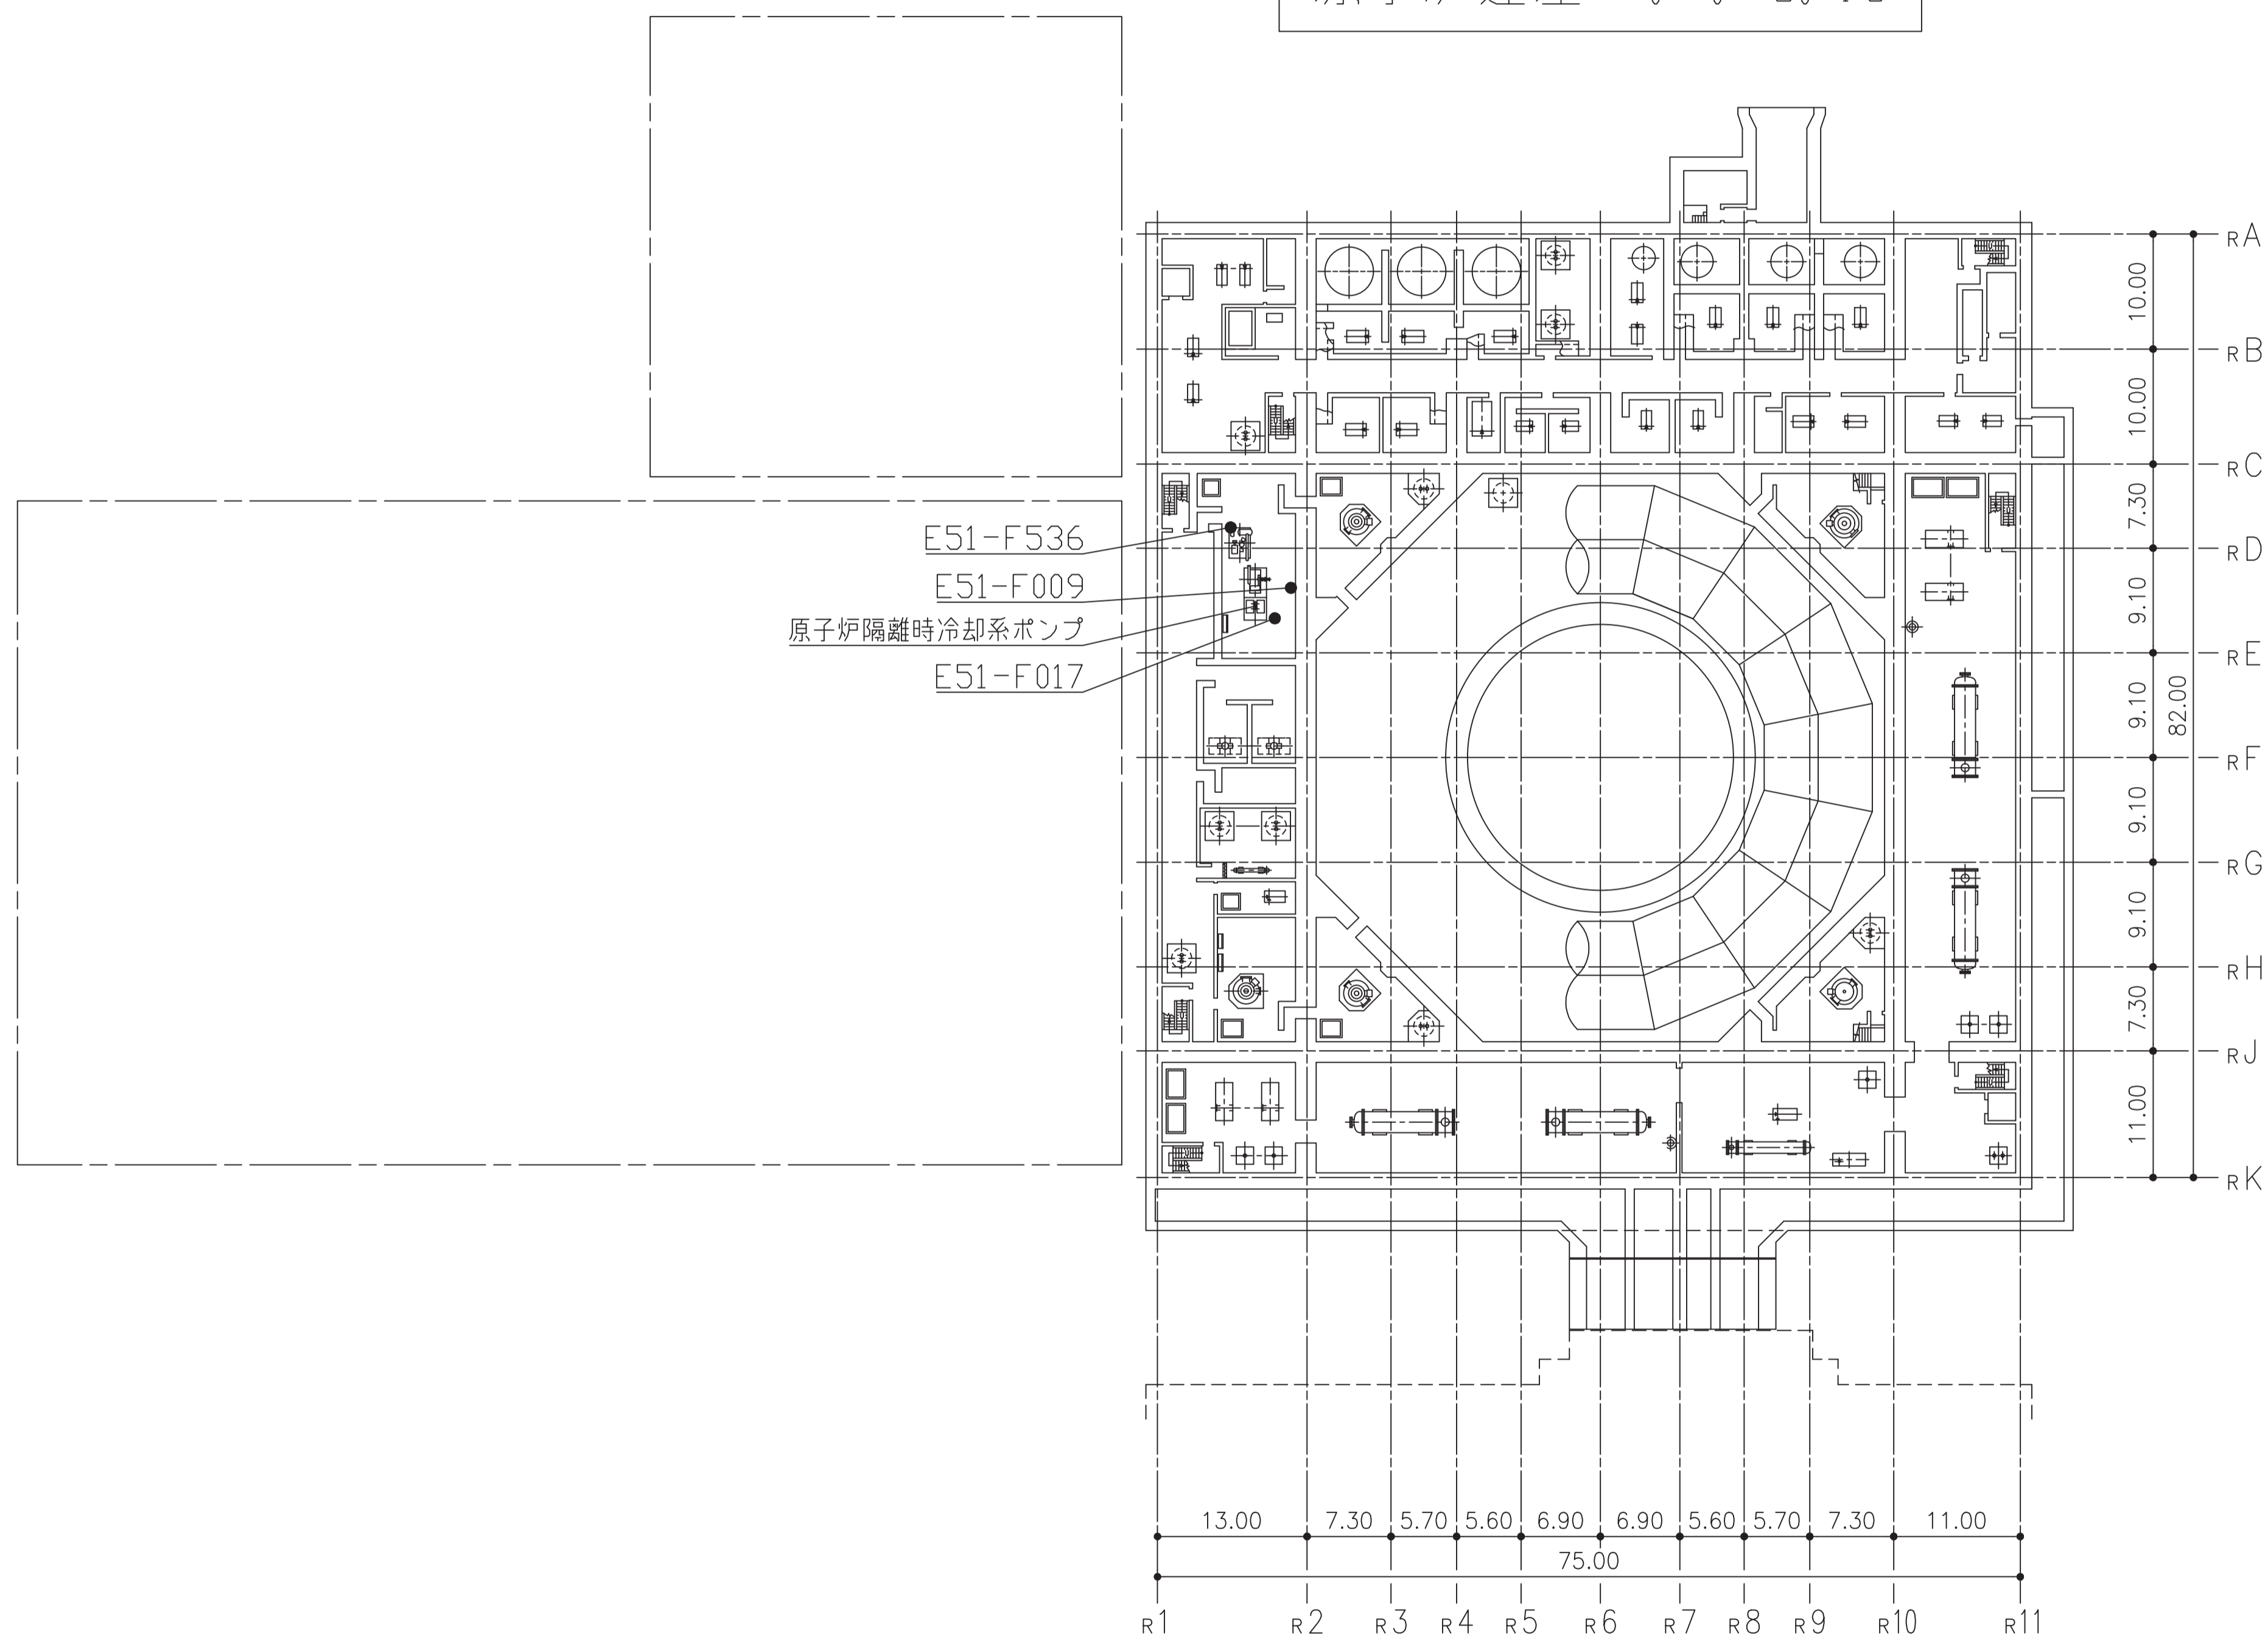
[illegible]

E51-F536
E51-F009
原子炉隔離時冷却系ポンプ
E51-F017

RA
RB
RC
RD
RE
RF
RG
RH
RJ
RK

10.00
10.00
7.30
9.10
9.10
9.10
9.10
7.30
11.00
82.00

13.00 7.30 5.70 5.60 6.90 6.90 5.60 5.70 7.30 11.00
75.00

R1 R2 R3 R4 R5 R6 R7 R8 R9 R10 R11